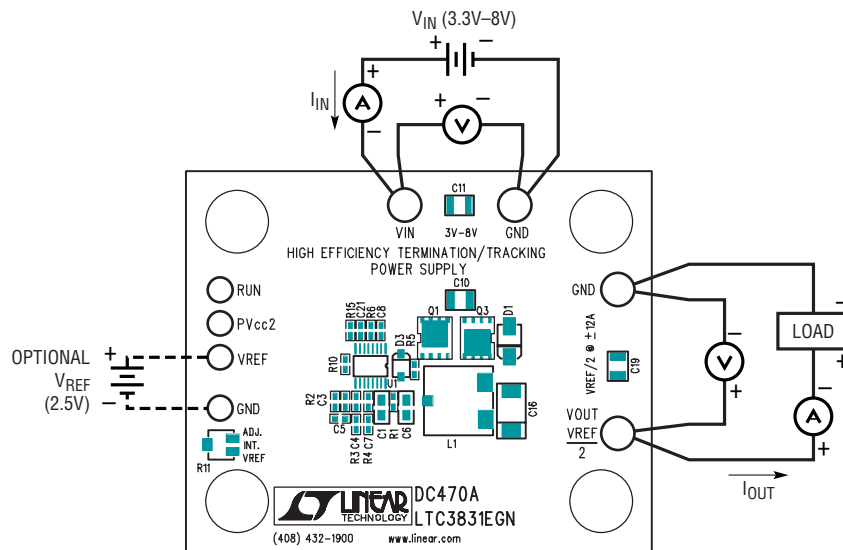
$V_{IN}$ (3.3V–8V)
+ –
+
$I_{IN}$
A
–
+ –
V
C11
VIN 3V–8V GND
HIGH EFFICIENCY TERMINATION/TRACKING
POWER SUPPLY
C10
RUN
R15 C21 R6 C8
PVcc2
Q1 Q3 D1
R5 D3
OPTIONAL
$V_{REF}$
(2.5V)
+
–
VREF
R10
U1
GND
R2 C3
C5
R3 C4 R4 C7 R1 C1 C6
L1
C16
ADJ.
INT.
VREF
R11
GND
VREF/2 @ ±12A
C19
–
V
+
VOUT
$\frac{VREF}{2}$
LOAD
–
+
–
A
+
$I_{OUT}$
LINEAR TECHNOLOGY
DC470A
LTC3831EGN
(408) 432-1900
www.linear.com